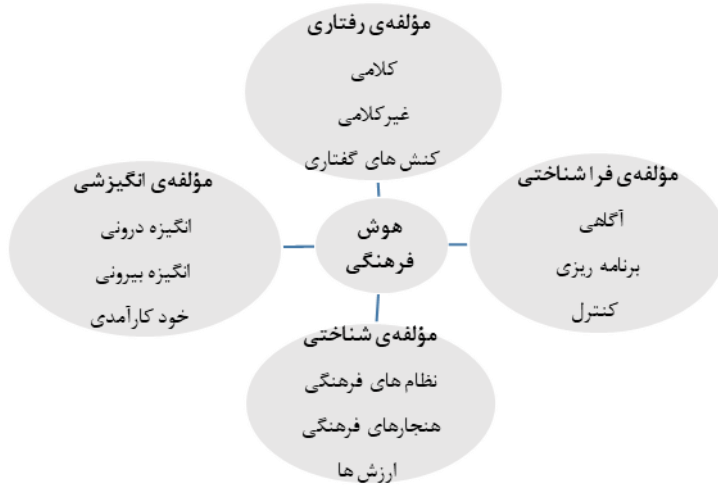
مؤلفه‌ی رفتاری
کلامی
غیرکلامی
کنش های گفتاری

مؤلفه‌ی انگیزشی
انگیزه درونی
انگیزه بیرونی
خود کارآمدی

هوش فرهنگی

مؤلفه‌ی فرا شناختی
آگاهی
برنامه ریزی
کنترل

مؤلفه‌ی شناختی
نظام های فرهنگی
هنجارهای فرهنگی
ارزش ها